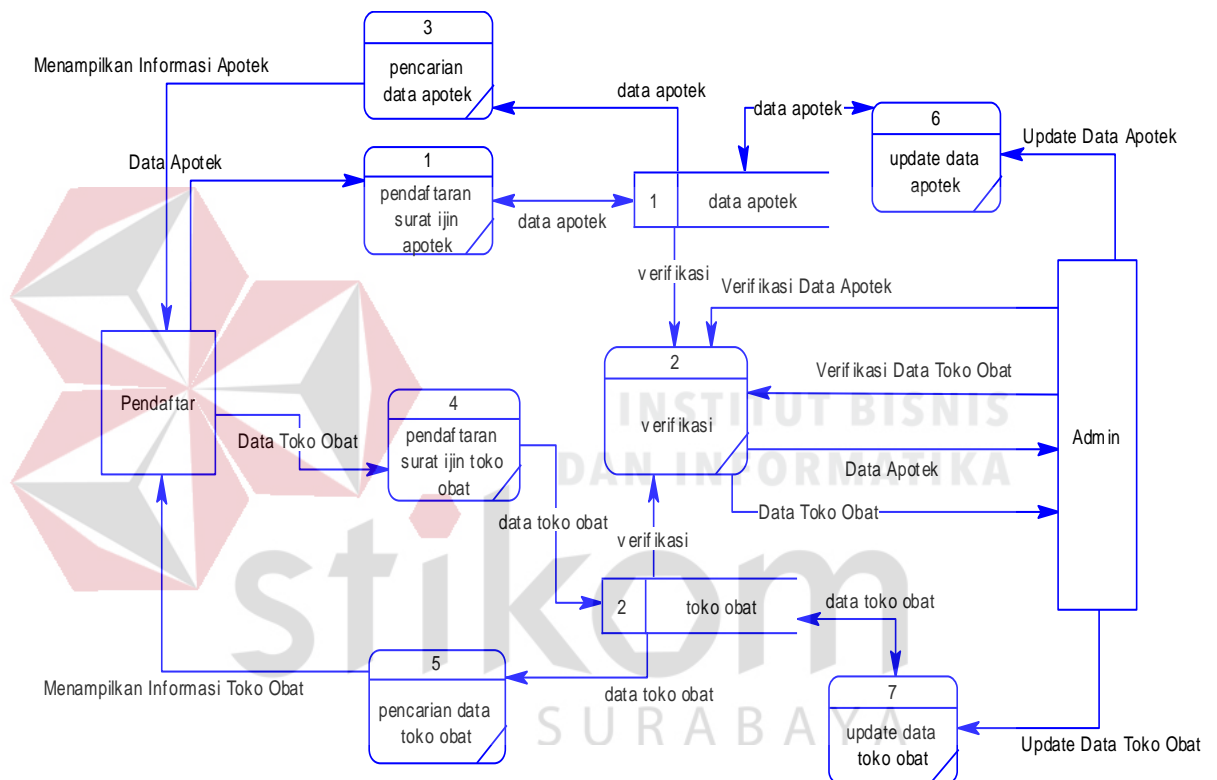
3
pencarian data apotek

Menampilkan Informasi Apotek

data apotek

data apotek

6
update data apotek

Update Data Apotek

Data Apotek

1
pendaftaran surat ijin apotek

data apotek

1 data apotek

verifikasi

Verifikasi Data Apotek

Pendaftar

2
verifikasi

Verifikasi Data Toko Obat

4
pendaftaran surat ijin toko obat

Data Toko Obat

INSTITUT BISNIS DAN INFORMATIKA

Admin

Data Apotek

Data Toko Obat

data toko obat

verifikasi

stikom

2 toko obat

data toko obat

5
pencarian data toko obat

Menampilkan Informasi Toko Obat

data toko obat

SURABAYA

7
update data toko obat

Update Data Toko Obat